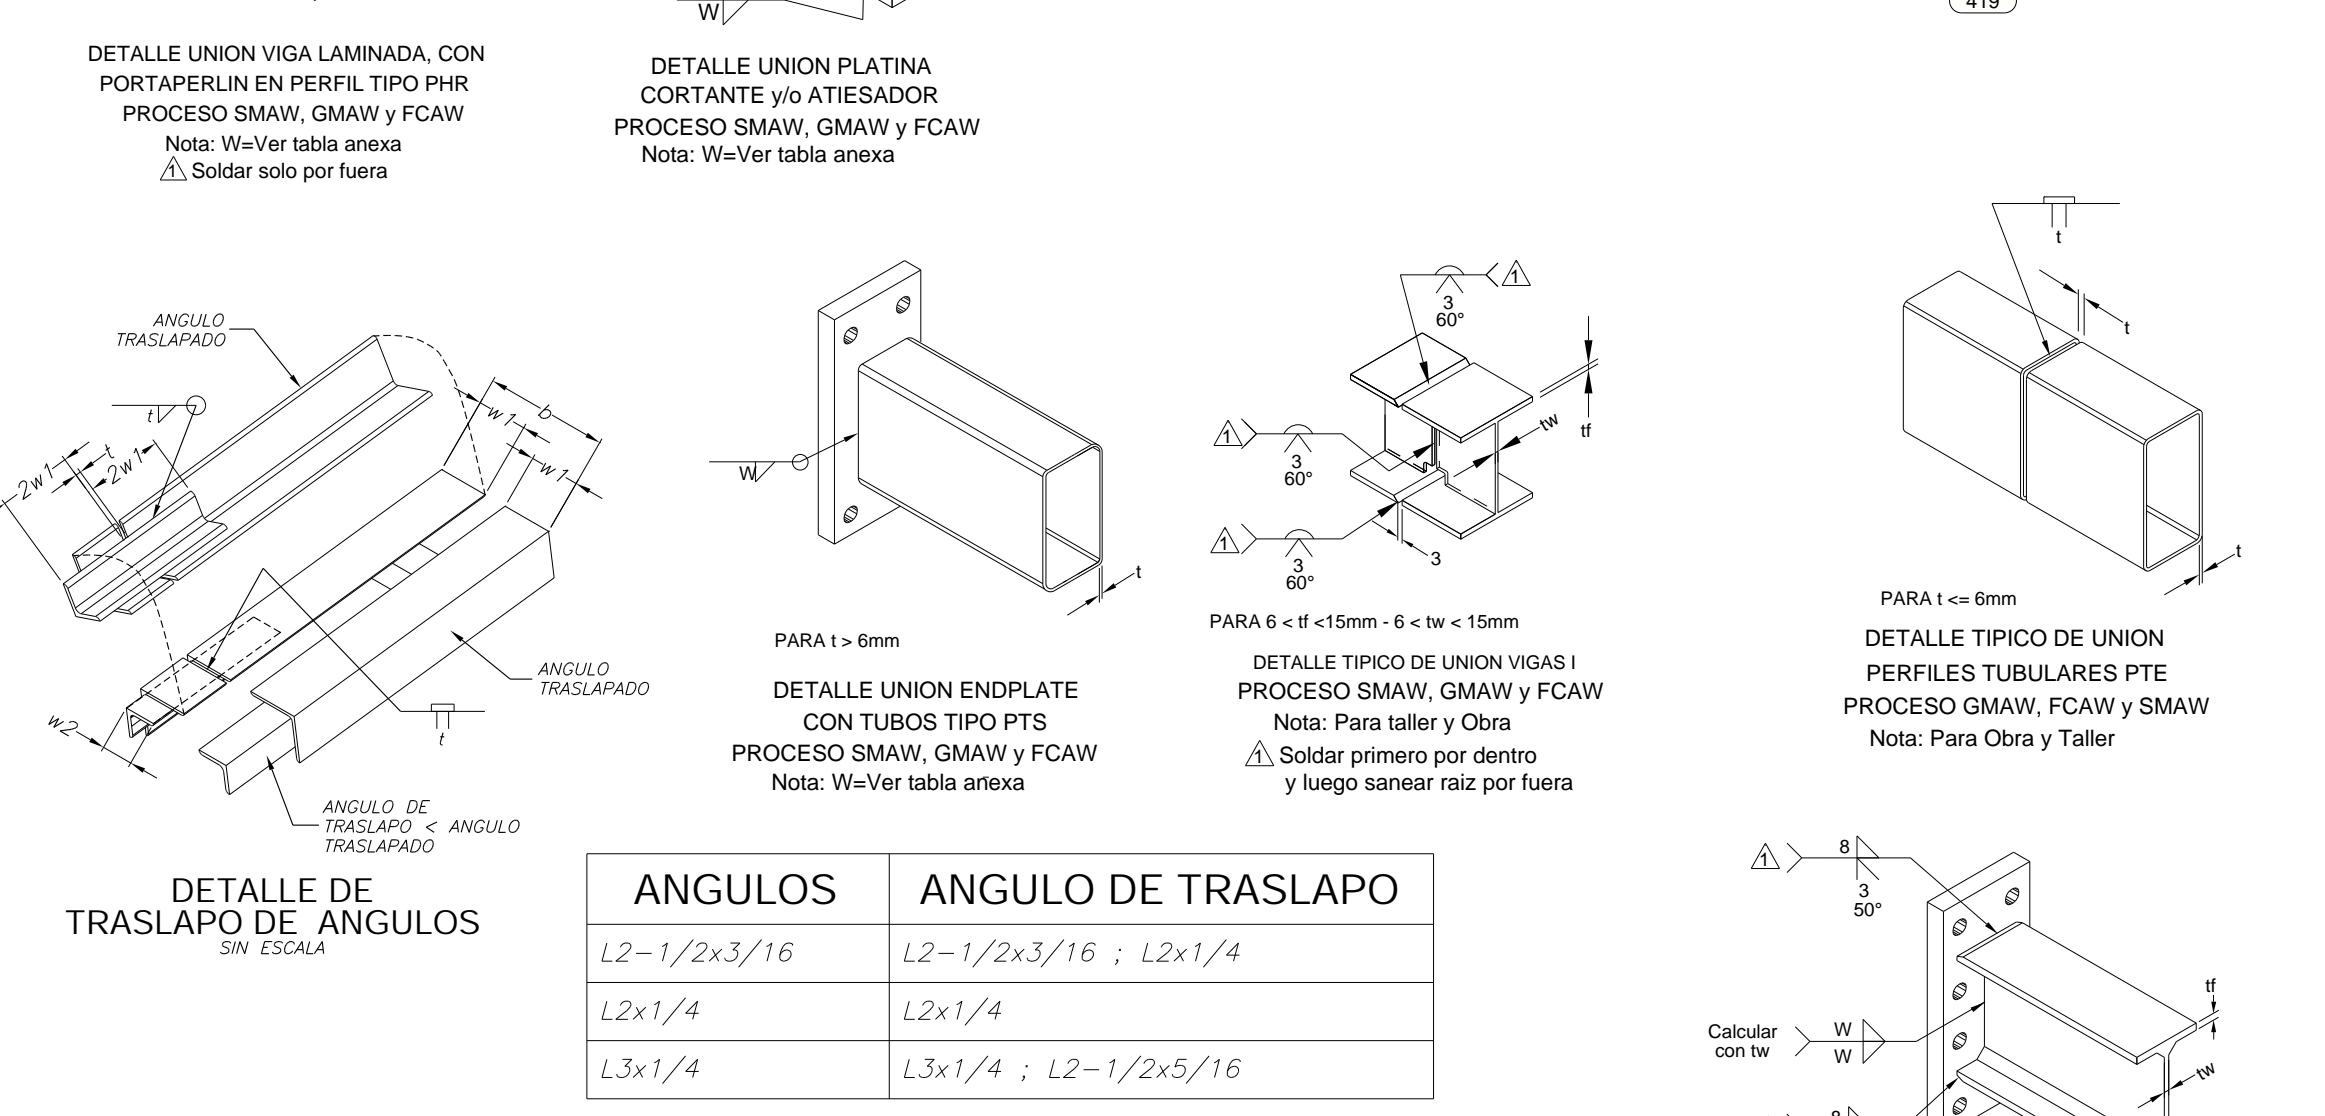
W

419

DETALLE UNION VIGA LAMINADA, CON PORTAPERLIN EN PERFIL TIPO PHR
PROCESO SMAW, GMAW y FCAW
Nota: W=Ver tabla anexa
1 Soldar solo por fuera

DETALLE UNION PLATINA CORTANTE y/o ATIESADOR
PROCESO SMAW, GMAW y FCAW
Nota: W=Ver tabla anexa

ANGULO TRASLAPADO
t
t
2w1
2w1
w1
b
w1
ANGULO TRASLAPADO
w2
t
ANGULO DE TRASLAPO < ANGULO TRASLAPADO

DETALLE DE TRASLAPO DE ANGULOS
SIN ESCALA

W
t
PARA t > 6mm

DETALLE UNION ENDPLATE CON TUBOS TIPO PTS
PROCESO SMAW, GMAW y FCAW
Nota: W=Ver tabla anexa

1
3
60°
1
3
60°
1
3
60°
tw
tf
3
PARA 6 < tf <15mm - 6 < tw < 15mm

DETALLE TIPICO DE UNION VIGAS I
PROCESO SMAW, GMAW y FCAW
Nota: Para taller y Obra
1 Soldar primero por dentro y luego sanear raiz por fuera

t
t
t
PARA t <= 6mm

DETALLE TIPICO DE UNION PERFILES TUBULARES PTE
PROCESO GMAW, FCAW y SMAW
Nota: Para Obra y Taller

| ANGULOS | ANGULO DE TRASLAPO |
|---|---|
| L2-1/2x3/16 | L2-1/2x3/16 ; L2x1/4 |
| L2x1/4 | L2x1/4 |
| L3x1/4 | L3x1/4 ; L2-1/2x5/16 |

1
8
3
50°
tf
Calcular con tw
W
W
tw
8